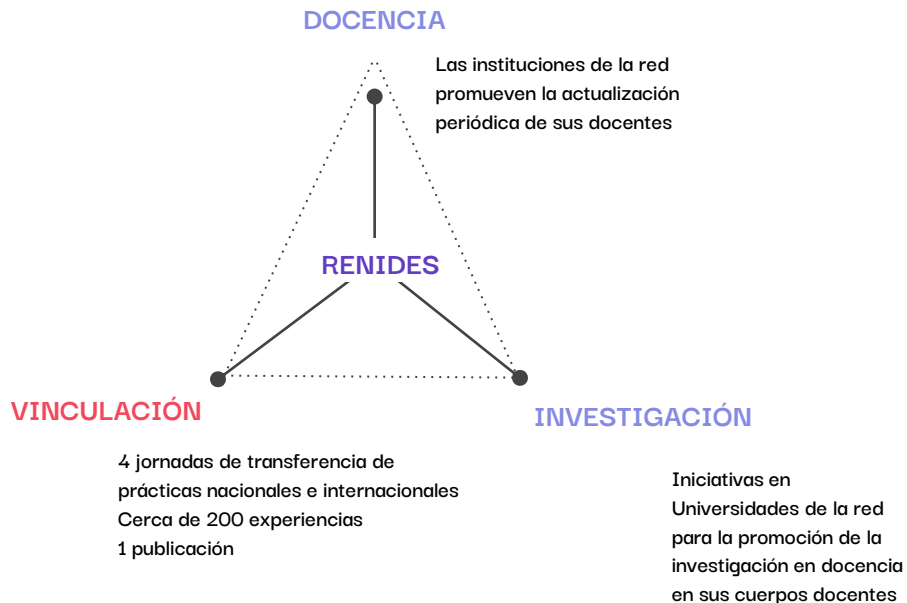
DOCENCIA

Las instituciones de la red promueven la actualización periódica de sus docentes

RENIDES

VINCULACIÓN

INVESTIGACIÓN

4 jornadas de transferencia de prácticas nacionales e internacionales
Cerca de 200 experiencias
1 publicación

Iniciativas en Universidades de la red para la promoción de la investigación en docencia en sus cuerpos docentes